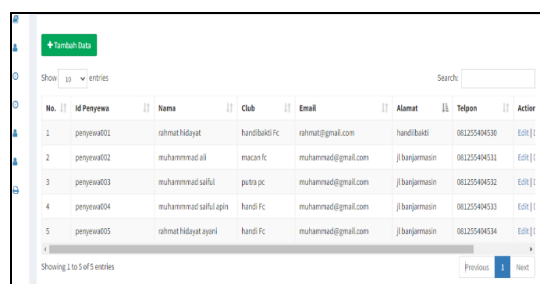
+ Tambah Data

Show 10 entries

Search:

| No. | Id Penyewa | Nama | Club | Email | Alamat | Telpon | Action |
|---|---|---|---|---|---|---|---|
| 1 | penyewa001 | rahmat hidayat | handilbakti Fc | rahmat@gmail.com | handilbakti | 081255404530 | Edit \| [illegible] |
| 2 | penyewa002 | muhammad ali | macan fc | muhammad@gmail.com | jl banjarmasin | 081255404531 | Edit \| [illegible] |
| 3 | penyewa003 | muhammmad saiful | putra pc | muhammad@gmail.com | jl banjarmasin | 081255404532 | Edit \| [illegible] |
| 4 | penyewa004 | muhammmad saiful apin | handi Fc | muhammad@gmail.com | jl banjarmasin | 081255404533 | Edit \| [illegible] |
| 5 | penyewa005 | rahmat hidayat ayani | handi Fc | muhammad@gmail.com | jl banjarmasin | 081255404534 | Edit \| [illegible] |

Showing 1 to 5 of 5 entries

Previous 1 Next